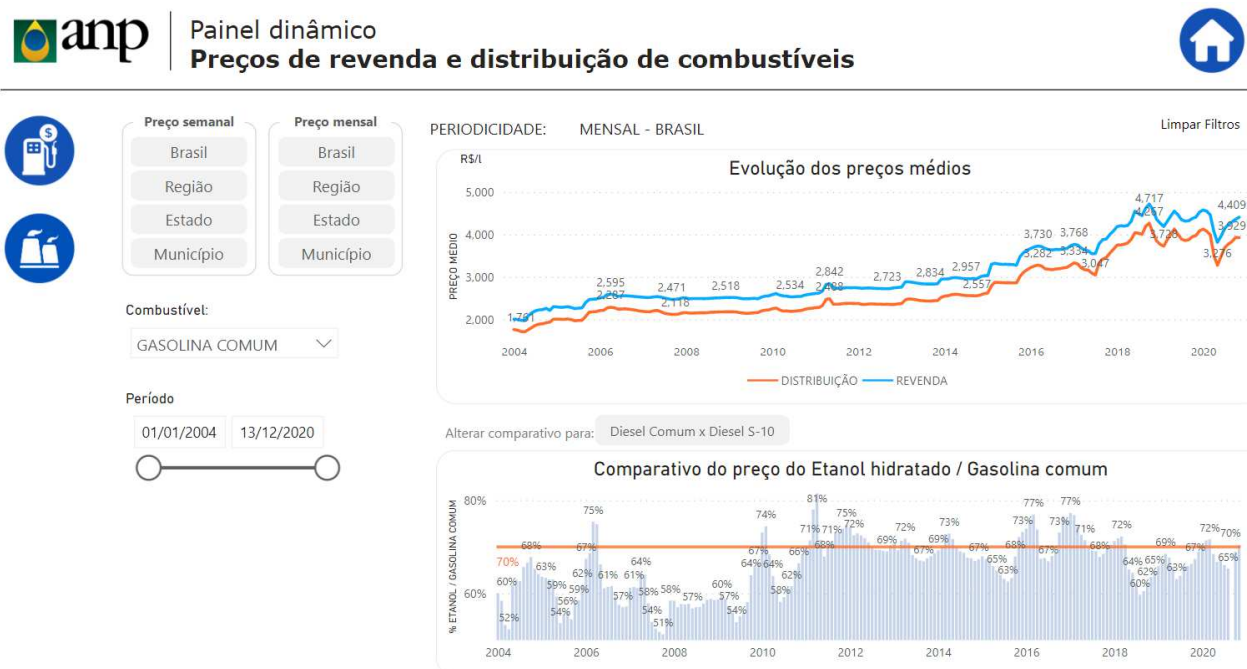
anp

Painel dinâmico
Preços de revenda e distribuição de combustíveis

Preço semanal
Brasil
Região
Estado
Município

Preço mensal
Brasil
Região
Estado
Município

Combustível:
GASOLINA COMUM

Período
01/01/2004
13/12/2020

PERIODICIDADE: MENSAL - BRASIL

Limpar Filtros

R$/l
Evolução dos preços médios
PREÇO MÉDIO
5,000
4,000
3,000
2,000
1,781
2,595
2,287
2,471
2,118
2,518
2,534
2,842
2,468
2,723
2,834
2,957
2,557
3,730
3,282
3,768
3,334
3,047
4,717
4,267
3,728
4,409
3,929
3,276
2004 2006 2008 2010 2012 2014 2016 2018 2020
DISTRIBUIÇÃO REVENDA

Alterar comparativo para: Diesel Comum x Diesel S-10

Comparativo do preço do Etanol hidratado / Gasolina comum
% ETANOL / GASOLINA COMUM
80%
60%
70%
60%
52%
68%
63%
59%
56%
54%
62%
59%
67%
75%
61%
57%
61%
64%
58%
54%
51%
58%
57%
60%
57%
54%
67%
74%
64%
64%
58%
62%
66%
71%
81%
71%
68%
75%
72%
69%
72%
67%
69%
73%
67%
65%
63%
68%
73%
77%
67%
73%
77%
71%
68%
72%
64%
60%
62%
65%
69%
63%
67%
72%
70%
65%
2004 2006 2008 2010 2012 2014 2016 2018 2020